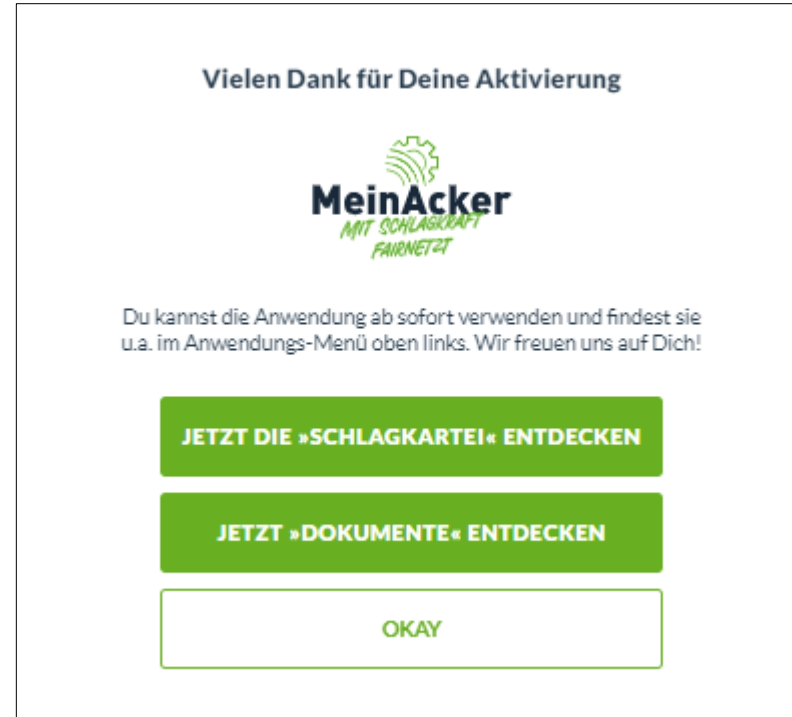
Vielen Dank für Deine Aktivierung

MeinAcker
MIT SCHLAGKRAFT
FAIRNETZT

Du kannst die Anwendung ab sofort verwenden und findest sie u.a. im Anwendungs-Menü oben links. Wir freuen uns auf Dich!

JETZT DIE »SCHLAGKARTEI« ENTDECKEN

JETZT »DOKUMENTE« ENTDECKEN

OKAY